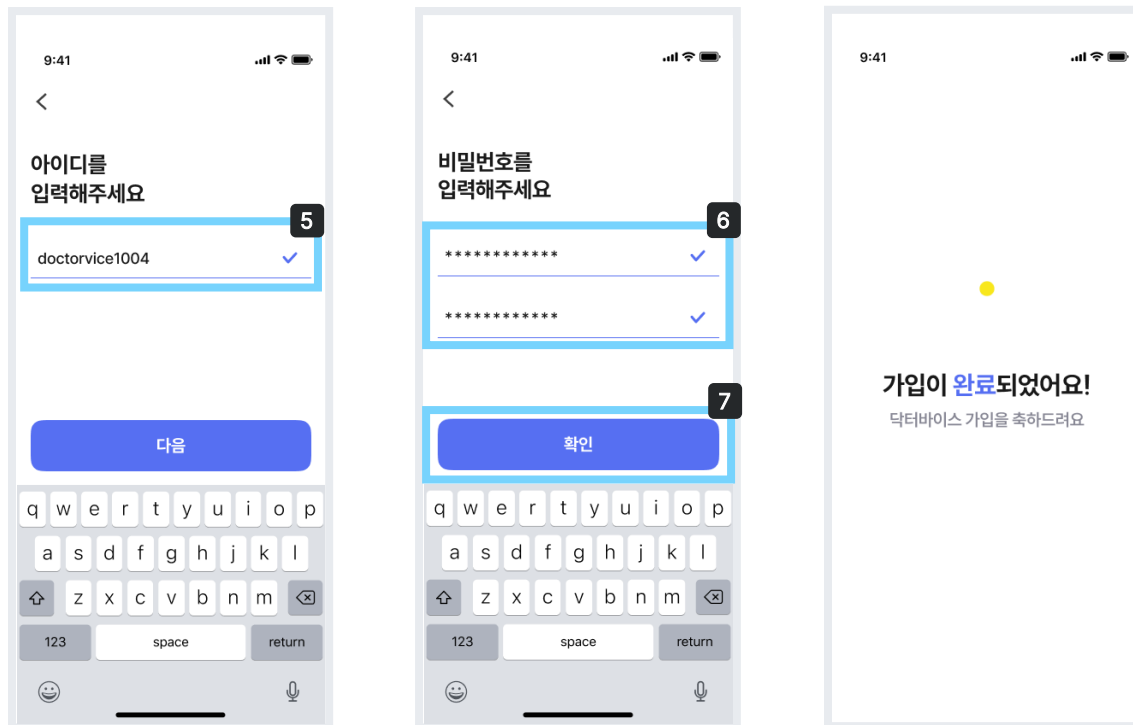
9:41

<

아이디를
입력해주세요

5

doctorvice1004

다음

q w e r t y u i o p
a s d f g h j k l
z x c v b n m
123 space return

9:41

<

비밀번호를
입력해주세요

6

************

************

7

확인

q w e r t y u i o p
a s d f g h j k l
z x c v b n m
123 space return

9:41

가입이 완료되었어요!
닥터바이스 가입을 축하드려요